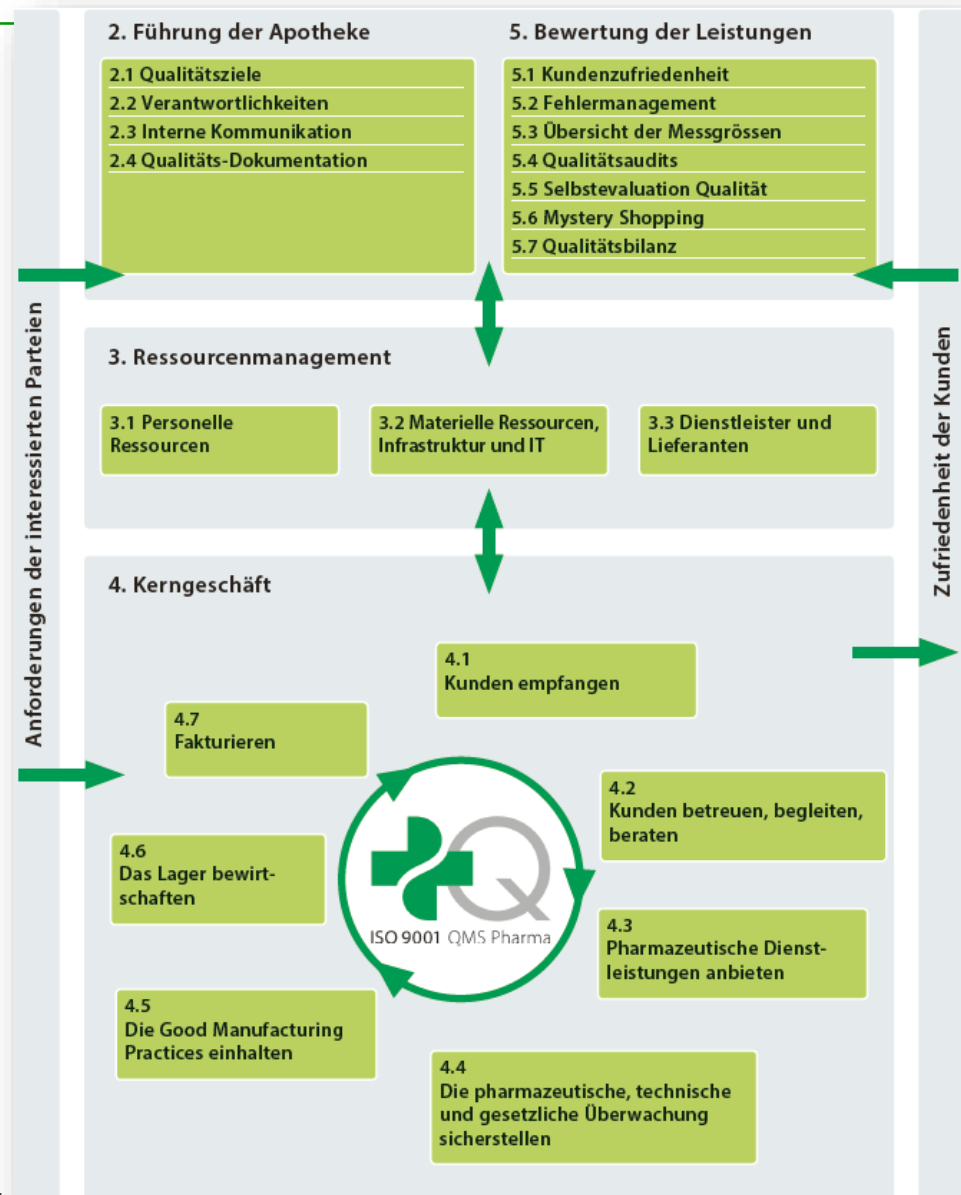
Anforderungen der interessierten Parteien

2. Führung der Apotheke

2.1 Qualitätsziele
2.2 Verantwortlichkeiten
2.3 Interne Kommunikation
2.4 Qualitäts-Dokumentation

5. Bewertung der Leistungen

5.1 Kundenzufriedenheit
5.2 Fehlermanagement
5.3 Übersicht der Messgrössen
5.4 Qualitätsaudits
5.5 Selbstevaluation Qualität
5.6 Mystery Shopping
5.7 Qualitätsbilanz

3. Ressourcenmanagement

3.1 Personelle Ressourcen

3.2 Materielle Ressourcen, Infrastruktur und IT

3.3 Dienstleister und Lieferanten

4. Kerngeschäft

4.1 Kunden empfangen

4.2 Kunden betreuen, begleiten, beraten

4.3 Pharmazeutische Dienstleistungen anbieten

4.4 Die pharmazeutische, technische und gesetzliche Überwachung sicherstellen

4.5 Die Good Manufacturing Practices einhalten

4.6 Das Lager bewirtschaften

4.7 Fakturieren

ISO 9001 QMS Pharma

Zufriedenheit der Kunden